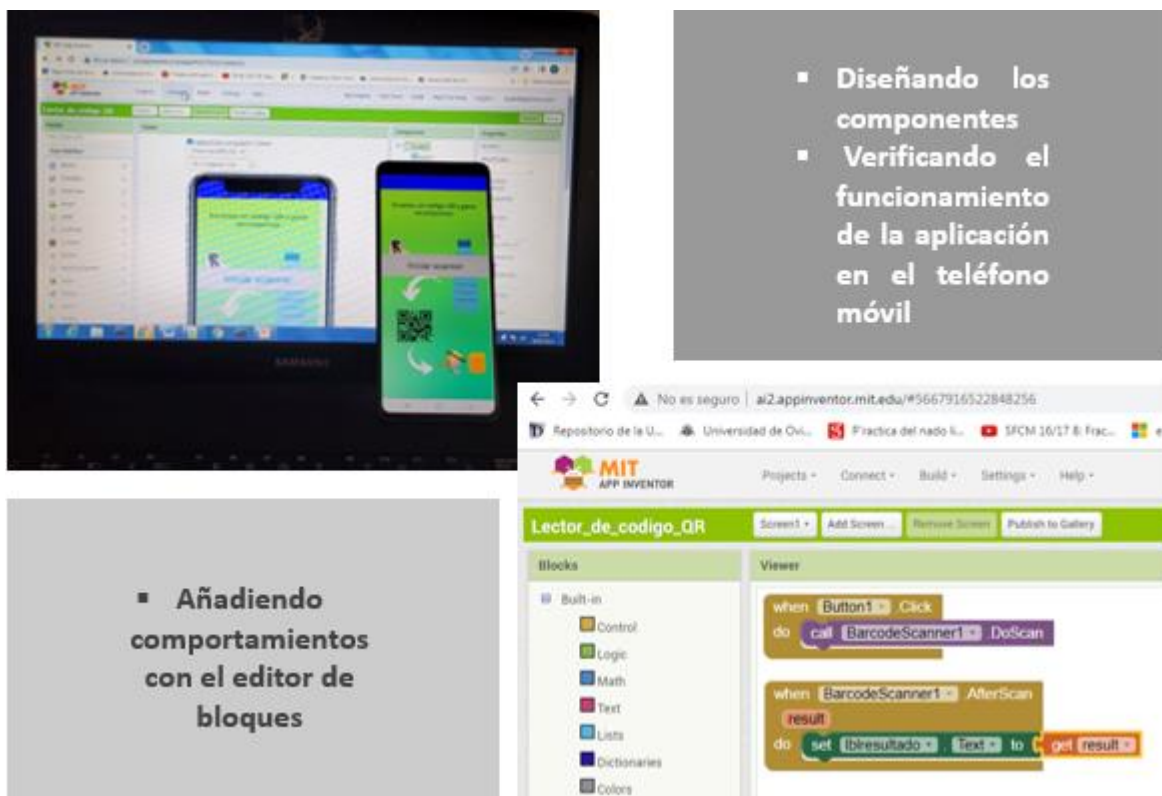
▪ Diseñando los componentes
▪ Verificando el funcionamiento de la aplicación en el teléfono móvil

▪ Añadiendo comportamientos con el editor de bloques

← → C ⚠ No es seguro | ai2.appinventor.mit.edu/#5667916522848256

Repositorio de la U... Universidad de Ovi... Practica del nado li... SFCM 16/17 8: Frac...

MIT APP INVENTOR

Projects ▾ Connect ▾ Build ▾ Settings ▾ Help ▾

Lector_de_codigo_QR Screen1 ▾ Add Screen ... Remove Screen Publish to Gallery

Blocks

Viewer

Built-in

Control

Logic

Math

Text

Lists

Dictionaries

Colors

when Button1 . Click
do call BarcodeScanner1 . DoScan

when BarcodeScanner1 . AfterScan
result
do set lblresultado . Text to get result